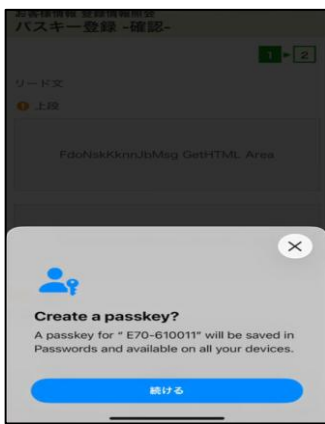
お客様情報 登録情報照会
パスキー登録 -確認-

1 ▸ 2

リード文

上段

FdoNskKknnJbMsg GetHTML Area

Create a passkey?

A passkey for " E70-610011" will be saved in Passwords and available on all your devices.

続ける